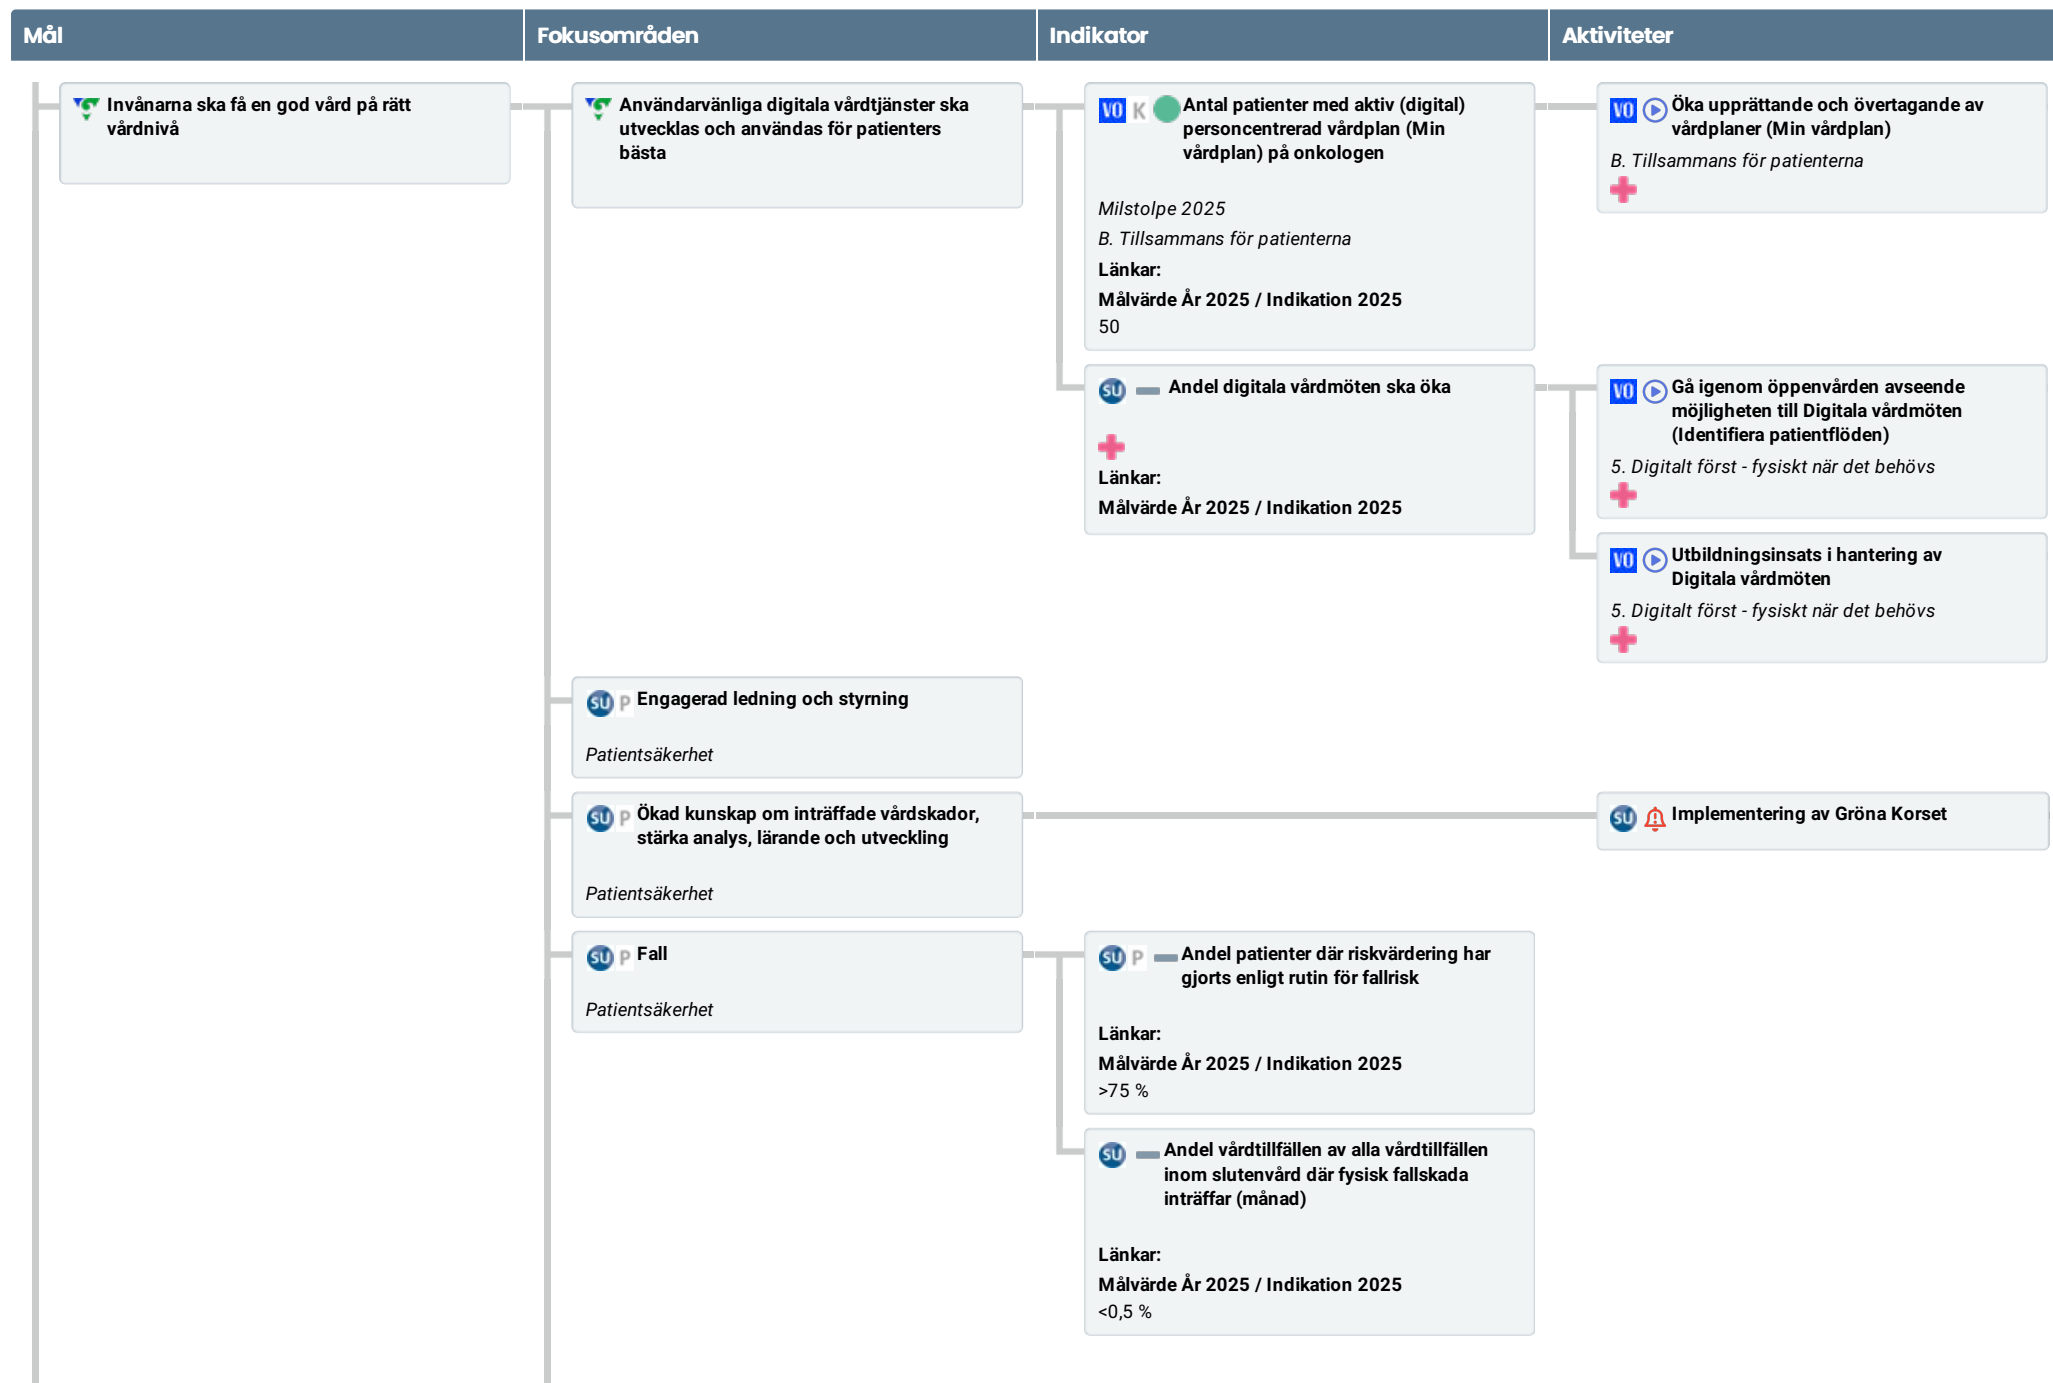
| Mål | Fokusområden | Indikator | Aktiviteter |
|---|---|---|---|

Invånarna ska få en god vård på rätt vårdnivå

Användarvänliga digitala vårdtjänster ska utvecklas och användas för patienters bästa

VO K Antal patienter med aktiv (digital) personcentrerad vårdplan (Min vårdplan) på onkologen

Milstolpe 2025

B. Tillsammans för patienterna

Länkar:

Målvärde År 2025 / Indikation 2025

50

VO Öka upprättande och övertagande av vårdplaner (Min vårdplan)

B. Tillsammans för patienterna

SU Andel digitala vårdmöten ska öka

Länkar:

Målvärde År 2025 / Indikation 2025

VO Gå igenom öppenvården avseende möjligheten till Digitala vårdmöten (Identifiera patientflöden)

5. Digitalt först - fysiskt när det behövs

VO Utbildningsinsats i hantering av Digitala vårdmöten

5. Digitalt först - fysiskt när det behövs

SU P Engagerad ledning och styrning

Patientsäkerhet

SU P Ökad kunskap om inträffade vårdskador, stärka analys, lärande och utveckling

Patientsäkerhet

SU Implementering av Gröna Korset

SU P Fall

Patientsäkerhet

SU P Andel patienter där riskvärdering har gjorts enligt rutin för fallrisk

Länkar:

Målvärde År 2025 / Indikation 2025

>75 %

SU Andel vårdtillfällen av alla vårdtillfällen inom slutenvård där fysisk fallskada inträffar (månad)

Länkar:

Målvärde År 2025 / Indikation 2025

<0,5 %